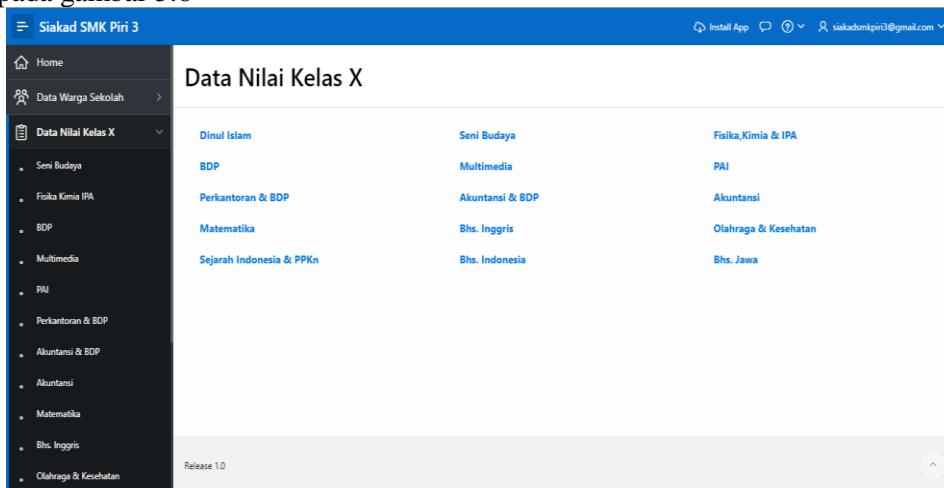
pada gambar 5.6

Siakad SMK Piri 3

Install App siakadsmkpiri3@gmail.com

Home
Data Warga Sekolah
Data Nilai Kelas X
Seni Budaya
Fisika Kimia IPA
BDP
Multimedia
PAI
Perkantoran & BDP
Akuntansi & BDP
Akuntansi
Matematika
Bhs. Inggris
Olahraga & Kesehatan

Data Nilai Kelas X

Dinul Islam
BDP
Perkantoran & BDP
Matematika
Sejarah Indonesia & PPKn

Seni Budaya
Multimedia
Akuntansi & BDP
Bhs. Inggris
Bhs. Indonesia

Fisika,Kimia & IPA
PAI
Akuntansi
Olahraga & Kesehatan
Bhs. Jawa

Release 1.0